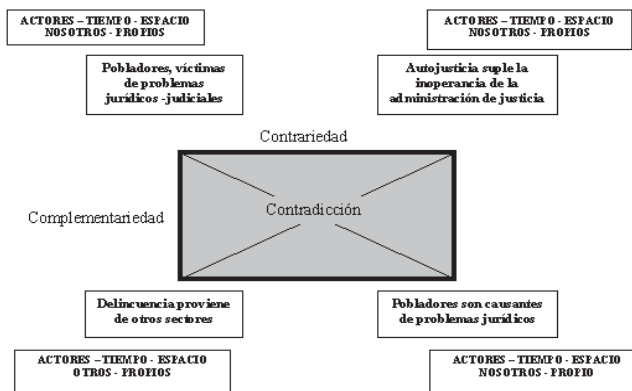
ACTORES – TIEMPO - ESPACIO NOSOTROS - PROPIOS

ACTORES – TIEMPO - ESPACIO NOSOTROS - PROPIOS

Pobladores, víctimas de problemas jurídicos -judiciales

Autojusticia suple la inoperancia de la administración de justicia

Contrariedad

Complementariedad

Contradicción

Delincuencia proviene de otros sectores

Pobladores son causantes de problemas jurídicos

ACTORES – TIEMPO - ESPACIO OTROS - PROPIOS

ACTORES – TIEMPO - ESPACIO NOSOTROS - PROPIO